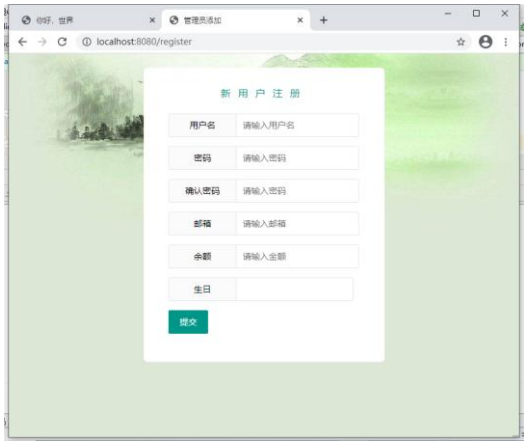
你好，世界
管理员添加
localhost:8080/register

新用户注册

| 用户名 | 请输入用户名 |
|---|---|
| 密码 | 请输入密码 |
| 确认密码 | 请输入密码 |
| 邮箱 | 请输入邮箱 |
| 余额 | 请输入金额 |
| 生日 | |

提交